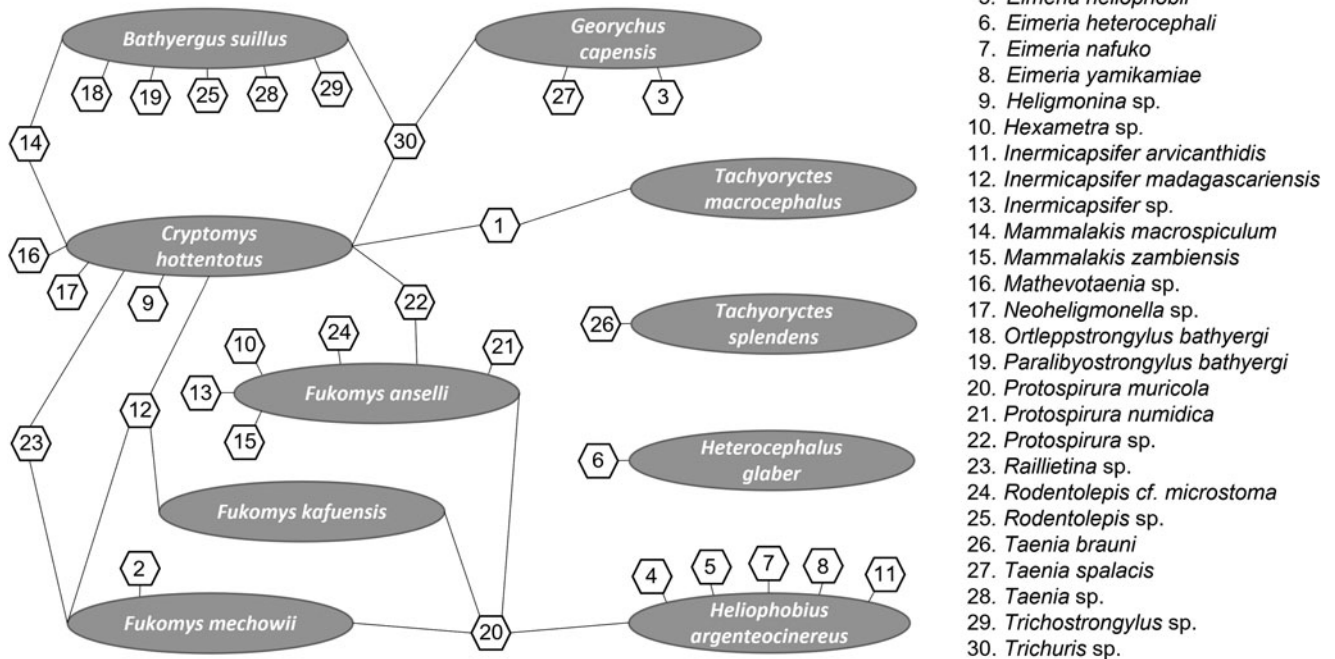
Bathyergus suillus
18
19
25
28
29
Georychus capensis
27
3
14
30
Tachyoryctes macrocephalus
1
16
Cryptomys hottentotus
17
9
22
Tachyoryctes splendens
26
10
24
21
13
Fukomys anselli
15
12
23
Heterocephalus glaber
6
Fukomys kafuensis
2
4
5
7
8
11
Fukomys mechowii
20
Heliophobius argenteocinereus

5. Eimeria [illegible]
6. Eimeria heterocephali
7. Eimeria nafuko
8. Eimeria yamikamiae
9. Heligmonina sp.
10. Hexametra sp.
11. Inermicapsifer arvicanthidis
12. Inermicapsifer madagascariensis
13. Inermicapsifer sp.
14. Mammalakis macrospiculum
15. Mammalakis zambiensis
16. Mathevotaenia sp.
17. Neoheligmonella sp.
18. Ortleppstrongylus bathyergi
19. Paralibyostrongylus bathyergi
20. Protospirura muricola
21. Protospirura numidica
22. Protospirura sp.
23. Raillietina sp.
24. Rodentolepis cf. microstoma
25. Rodentolepis sp.
26. Taenia brauni
27. Taenia spalacis
28. Taenia sp.
29. Trichostrongylus sp.
30. Trichuris sp.